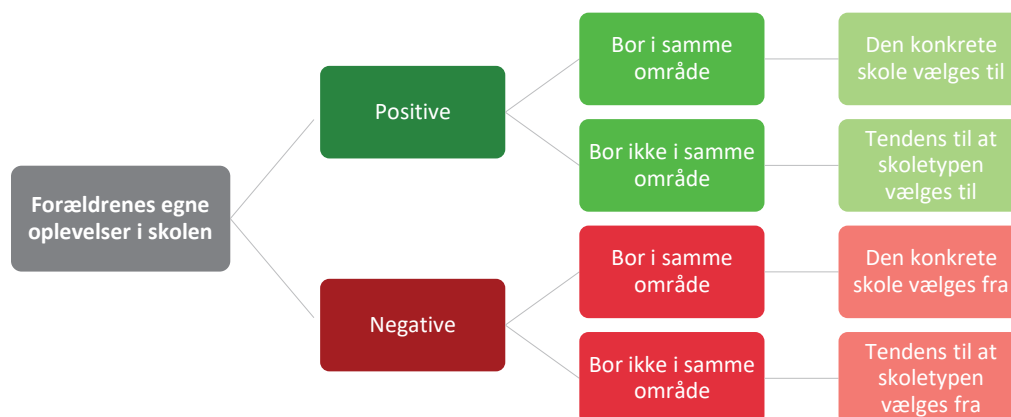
Forældrenes egne oplevelser i skolen

Positive

Bor i samme område

Den konkrete skole vælges til

Bor ikke i samme område

Tendens til at skoletypen vælges til

Negative

Bor i samme område

Den konkrete skole vælges fra

Bor ikke i samme område

Tendens til at skoletypen vælges fra